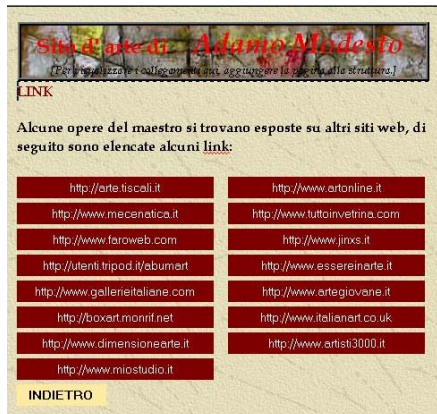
Sito d'arte di Adamo Modesto

[Per visualizzare i collegamenti qui, aggiungere la barra alla struttura.]

LINK

Alcune opere del maestro si trovano esposte su altri siti web, di seguito sono elencate alcuni link:

http://arte.tiscali.it

http://www.mecenatica.it

http://www.faroweb.com

http://utenti.tripod.it/abumart

http://www.gallerieitaliane.com

http://boxart.monrif.net

http://www.dimensionearte.it

http://www.miostudio.it

http://www.artonline.it

http://www.tuttoinvetrina.com

http://www.jinxs.it

http://www.essereinarte.it

http://www.artegiovane.it

http://www.italianart.co.uk

http://www.artisti3000.it

INDIETRO